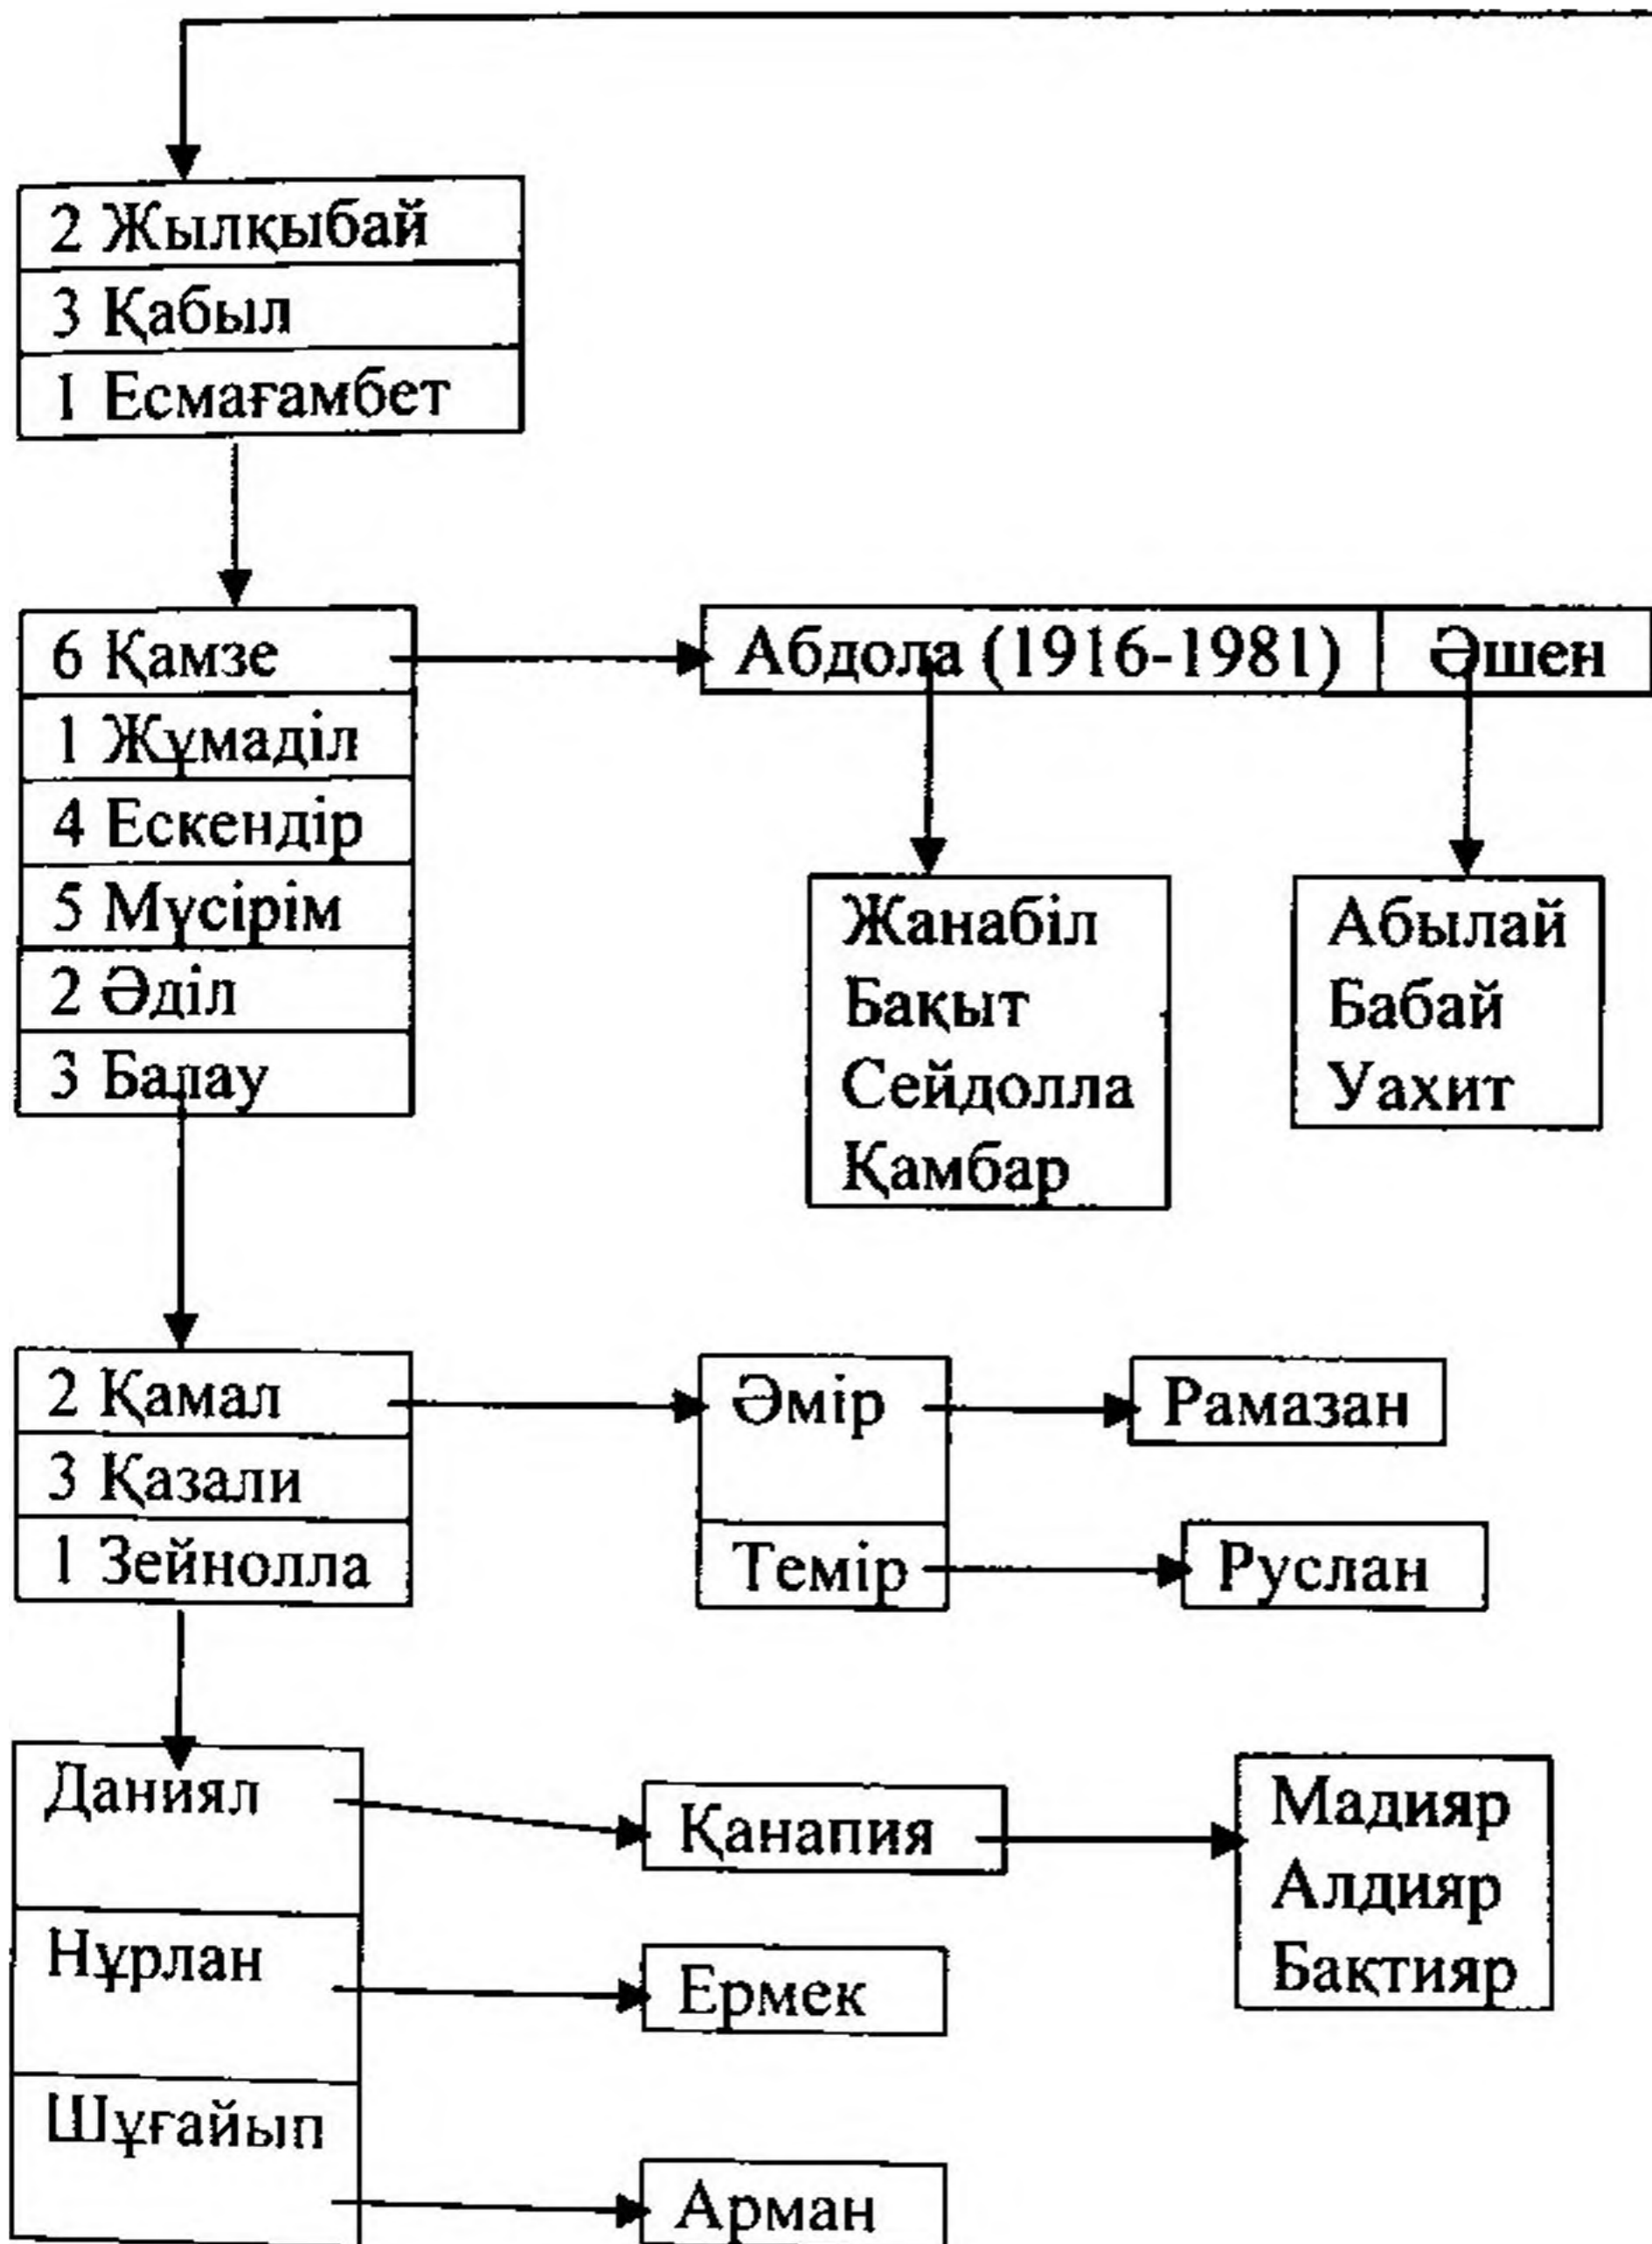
2 Жылқыбай
3 Қабыл
1 Есмағамбет

6 Қамзе
1 Жұмаділ
4 Ескендір
5 Мүсірім
2 Әділ
3 Балау

Абдола (1916-1981)
Әшен

Жанабіл
Бақыт
Сейдолла
Қамбар

Абылай
Бабай
Уахит

2 Қамал
3 Қазали
1 Зейнолла

Әмір
Темір

Рамазан
Руслан

Даниял
Нұрлан
Шұғайып

Қанапия
Ермек
Арман

Мадияр
Алдияр
Бактияр